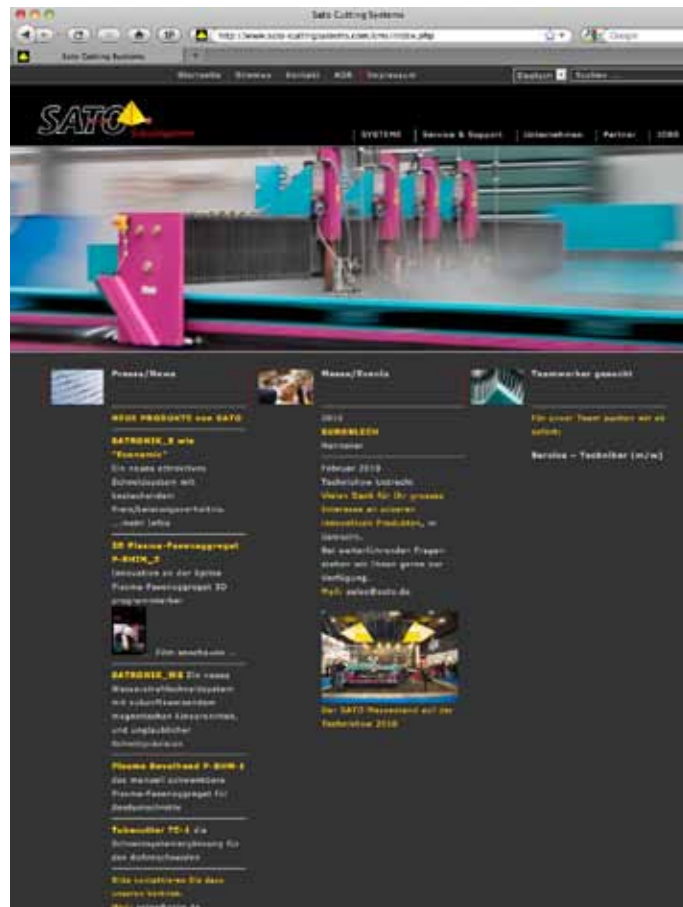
Sato Cutting Systems

http://www.sato-cuttingsystems.com/cms/index.php

Google

Sato Cutting Systems

Startseite Sitemap Kontakt AGB Impressum

Deutsch Suchen ...

SATO Schneidsysteme

SYSTEME | Service & Support | Unternehmen | Partner | JOBS

Presse/News

NEUE PRODUKTE von SATO

SATRONIK_S wie "Economic"
Ein neues attraktives Schneidsystem mit bestechendem Preis/Leistungsverhältnis ...mehr Infos

3D Plasma-Fasenaggregat P-RHYN_3
Innovation an der Spitze Plasma-Fasenaggregat 3D programmierbar.

Film anschauen ...

SATRONIK_WS Ein neues Wasserstrahlschneidsystem mit zukunftsweisendem magnetischen Linearantrieb, und unglaublicher Schnittpräzision

Plasma Bevelhead P-BHM-1 das manuell schwenkbare Plasma-Fasenaggregat für Fasebschnitte

Tubecutter TC-1 die Schneidsystemergänzung für den Rohrschneiden

Bitte kontaktieren Sie dazu unseren Vertrieb.
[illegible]

Messe/Events

2010
EUROBLECH
Hannover

Februar 2010
Technishow Utrecht
Vielen Dank für Ihr grosses Interesse an unseren innovativen Produkten, in Utrecht.
Bei weiterführenden Fragen stehen wir Ihnen gerne zur Verfügung.
Mail: sales@sato.de

Der SATO-Messestand auf der Technishow 2010

Teamworker gesucht

Für unser Team suchen wir ab sofort:

Service – Techniker (m/w)